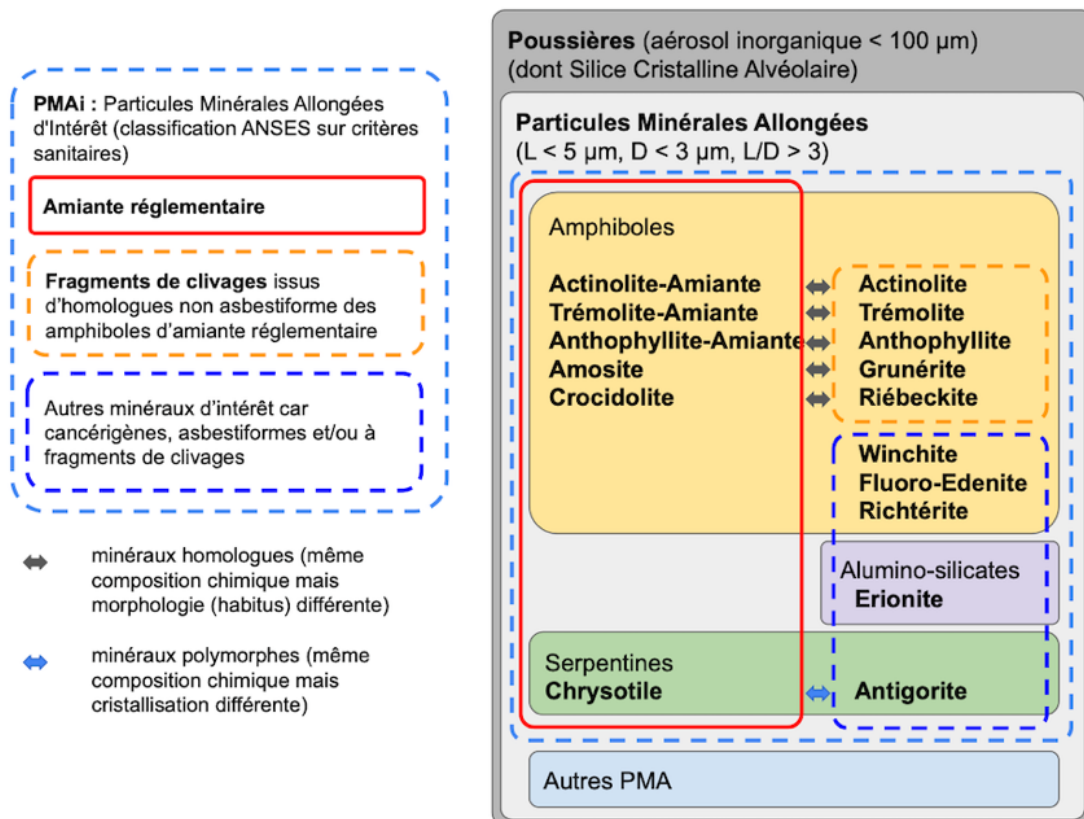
**PMAi :** Particules Minérales Allongées d'Intérêt (classification ANSES sur critères sanitaires)

**Amiante réglementaire**

**Fragments de clivages** issus d'homologues non asbestiforme des amphiboles d'amiante réglementaire

Autres minéraux d'intérêt car cancérigènes, asbestiformes et/ou à fragments de clivages

⬌ minéraux homologues (même composition chimique mais morphologie (habitus) différente)

⬌ minéraux polymorphes (même composition chimique mais cristallisation différente)

**Poussières** (aérosol inorganique < 100 µm) (dont Silice Cristalline Alvéolaire)

**Particules Minérales Allongées** (L < 5 µm, D < 3 µm, L/D > 3)

Amphiboles

**Actinolite-Amiante** ⬌ **Actinolite**
**Trémolite-Amiante** ⬌ **Trémolite**
**Anthophyllite-Amiante** ⬌ **Anthophyllite**
**Amosite** ⬌ **Grunérite**
**Crocidolite** ⬌ **Riébeckite**

**Winchite**
**Fluoro-Edenite**
**Richtérite**

Alumino-silicates
**Erionite**

Serpentines
**Chrysotile** ⬌ **Antigorite**

Autres PMA